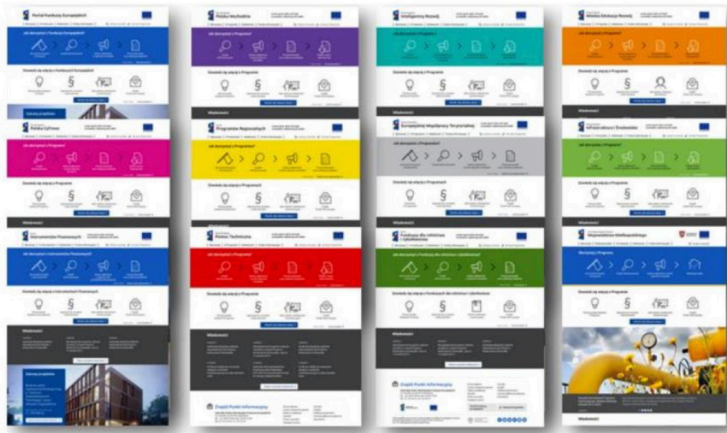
Portal Funduszy Europejskich
Polska Wschodnia
Inteligentny Rozwój
Wiedza Edukacja Rozwój
Polska Cyfrowa
Programy Regionalne
Europejska Współpraca Terytorialna
Infrastruktura i Środowisko
Instrumenty Finansowe
Pomoc Techniczna
Fundusz dla rolnictwa i rybołówstwa
Województwo Małopolskie
Jak skorzystać z Programu?
Dowiedz się więcej o Programie
Wiadomości
Znajdź Punkt Informacyjny